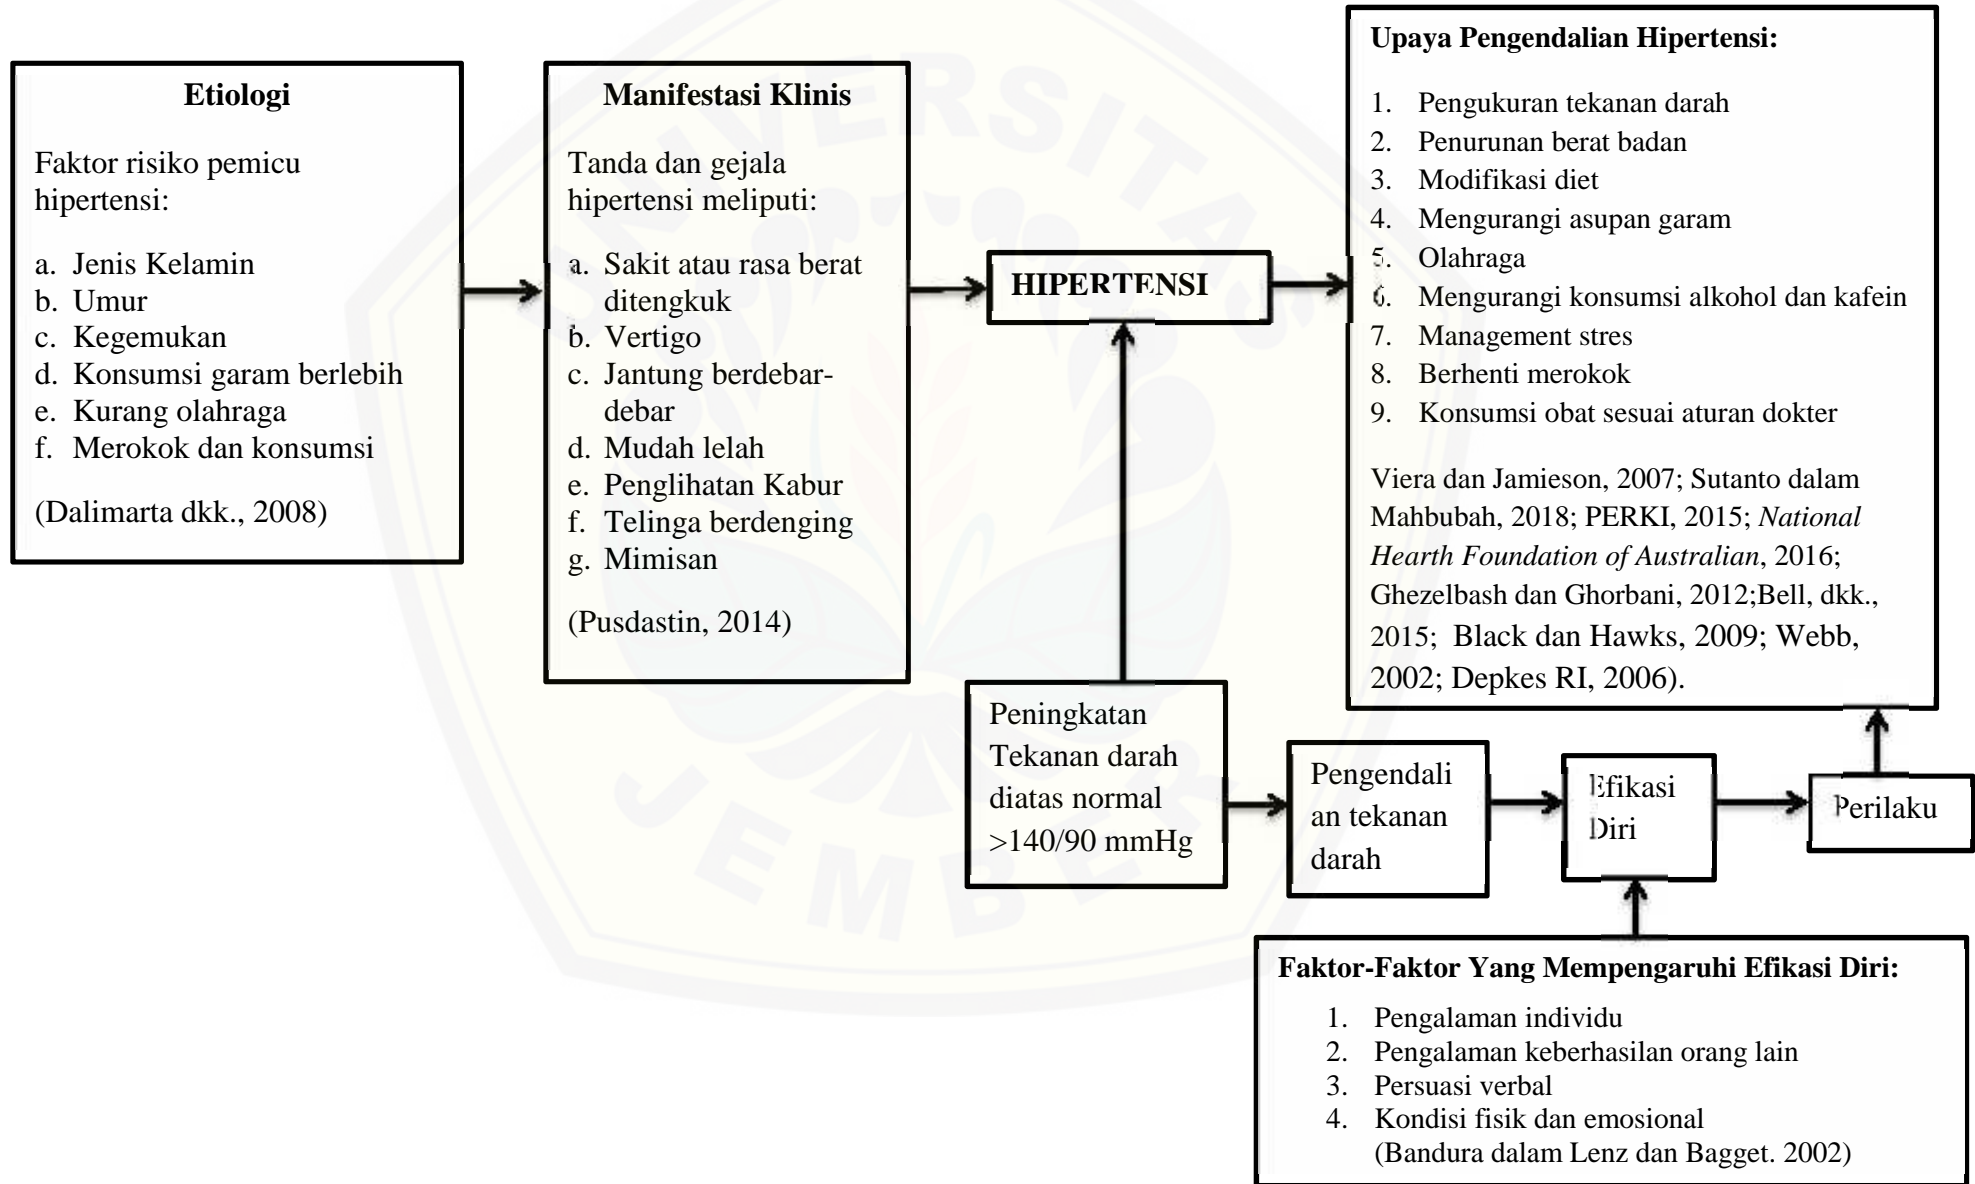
Etiologi

Faktor risiko pemicu hipertensi:

a. Jenis Kelamin
b. Umur
c. Kegemukan
d. Konsumsi garam berlebih
e. Kurang olahraga
f. Merokok dan konsumsi

(Dalimarta dkk., 2008)

Manifestasi Klinis

Tanda dan gejala hipertensi meliputi:

a. Sakit atau rasa berat ditengkuk
b. Vertigo
c. Jantung berdebar-debar
d. Mudah lelah
e. Penglihatan Kabur
f. Telinga berdenging
g. Mimisan

(Pusdastin, 2014)

HIPERTENSI

Peningkatan Tekanan darah diatas normal >140/90 mmHg

Upaya Pengendalian Hipertensi:

1. Pengukuran tekanan darah
2. Penurunan berat badan
3. Modifikasi diet
4. Mengurangi asupan garam
5. Olahraga
6. Mengurangi konsumsi alkohol dan kafein
7. Management stres
8. Berhenti merokok
9. Konsumsi obat sesuai aturan dokter

Viera dan Jamieson, 2007; Sutanto dalam Mahbubah, 2018; PERKI, 2015; *National Hearth Foundation of Australian*, 2016; Ghezelbash dan Ghorbani, 2012;Bell, dkk., 2015; Black dan Hawks, 2009; Webb, 2002; Depkes RI, 2006).

Pengendalian tekanan darah

Efikasi Diri

Perilaku

Faktor-Faktor Yang Mempengaruhi Efikasi Diri:

1. Pengalaman individu
2. Pengalaman keberhasilan orang lain
3. Persuasi verbal
4. Kondisi fisik dan emosional
(Bandura dalam Lenz dan Bagget. 2002)